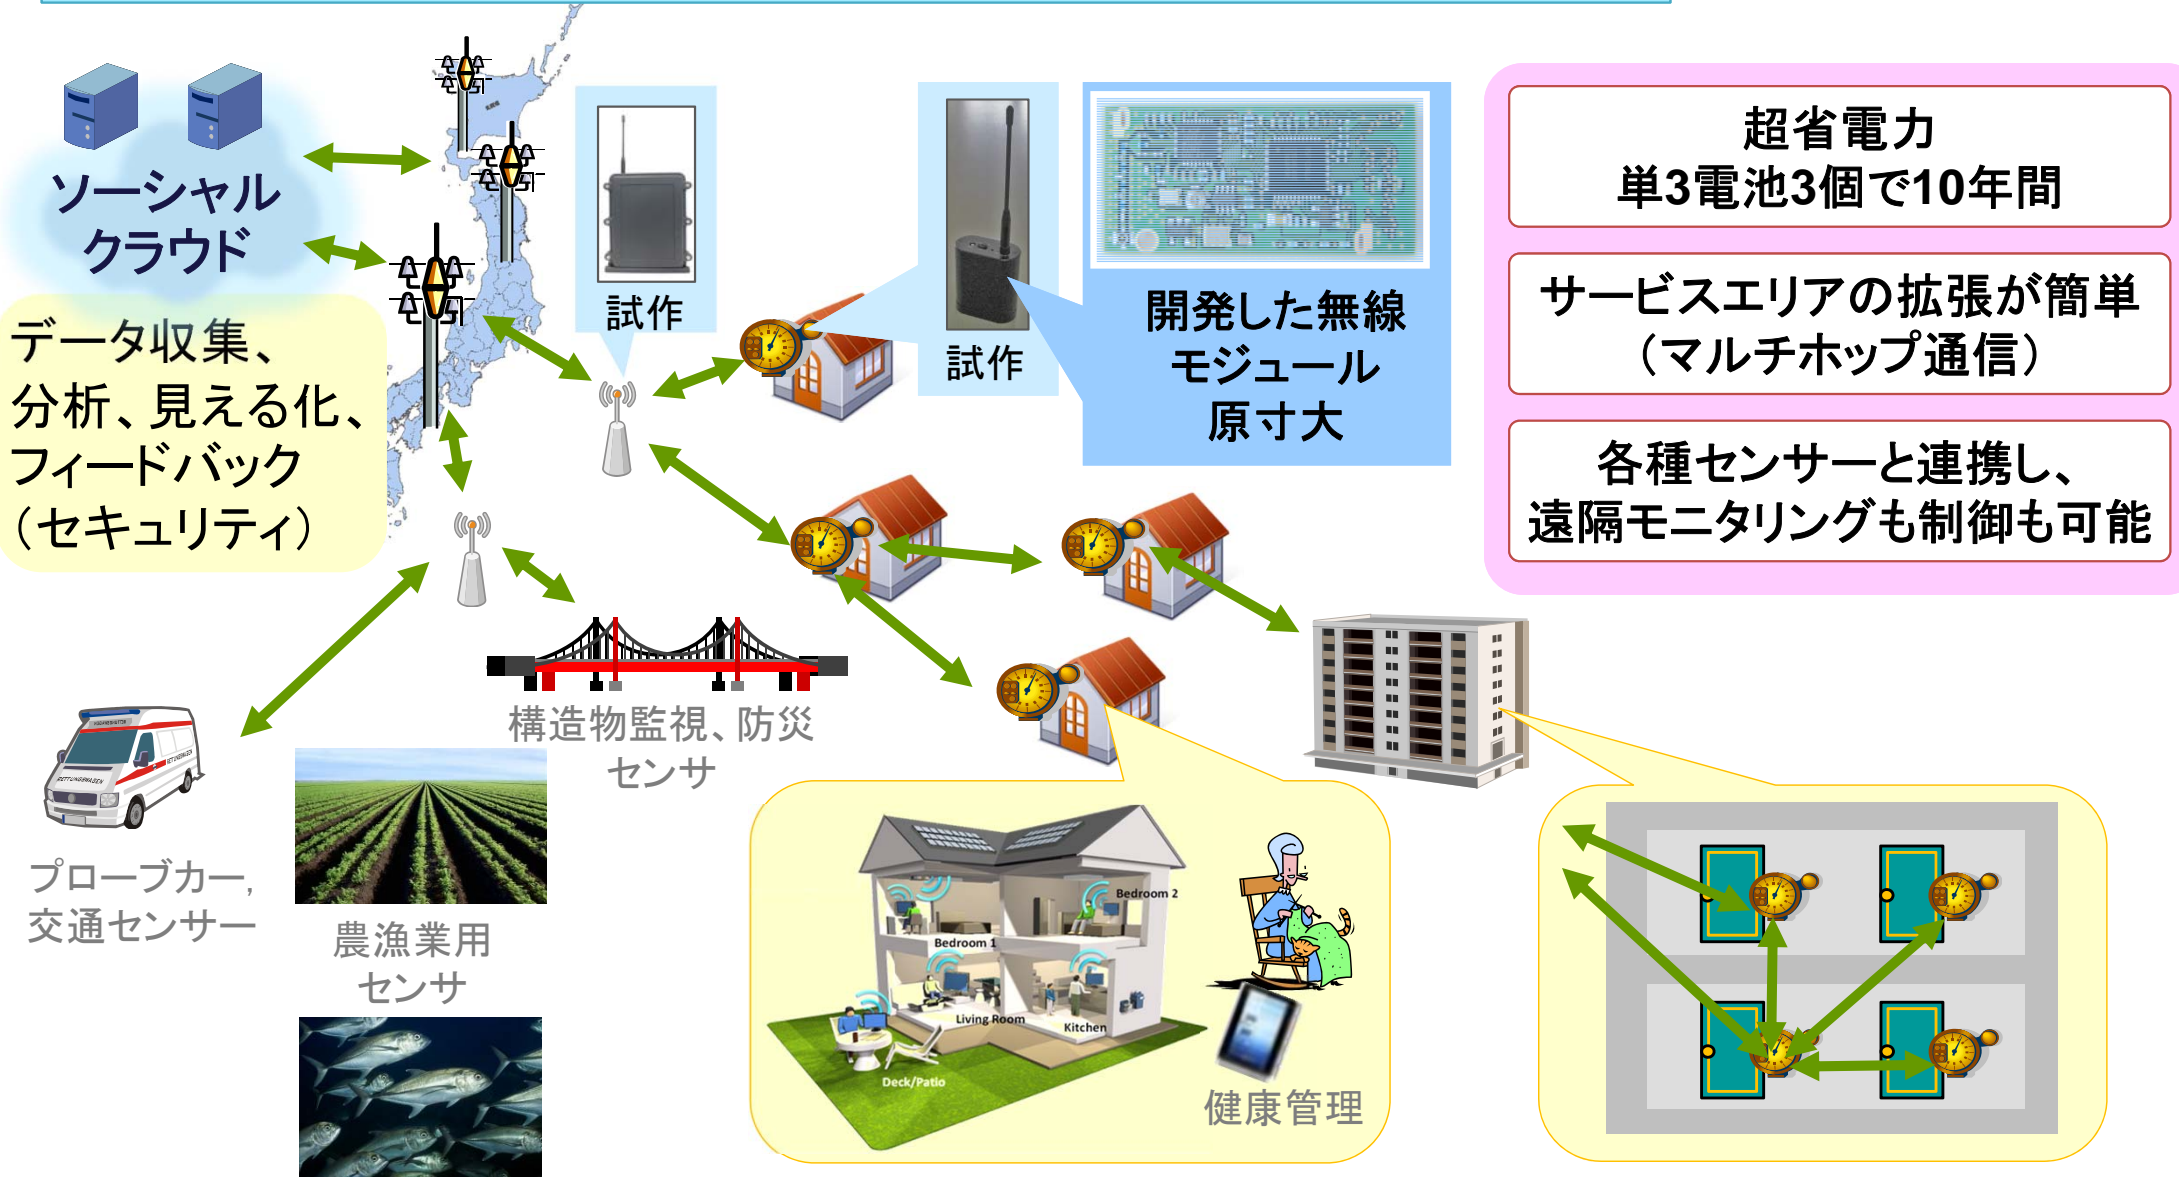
ソーシャル
クラウド

データ収集、
分析、見える化、
フィードバック
（セキュリティ）

試作

試作

開発した無線
モジュール
原寸大

超省電力
単3電池3個で10年間

サービスエリアの拡張が簡単
（マルチホップ通信）

各種センサーと連携し、
遠隔モニタリングも制御も可能

構造物監視、防災
センサ

プローブカー，
交通センサー

農漁業用
センサ

Bedroom 2
Bedroom 1
Living Room
Kitchen
Deck/Patio

健康管理